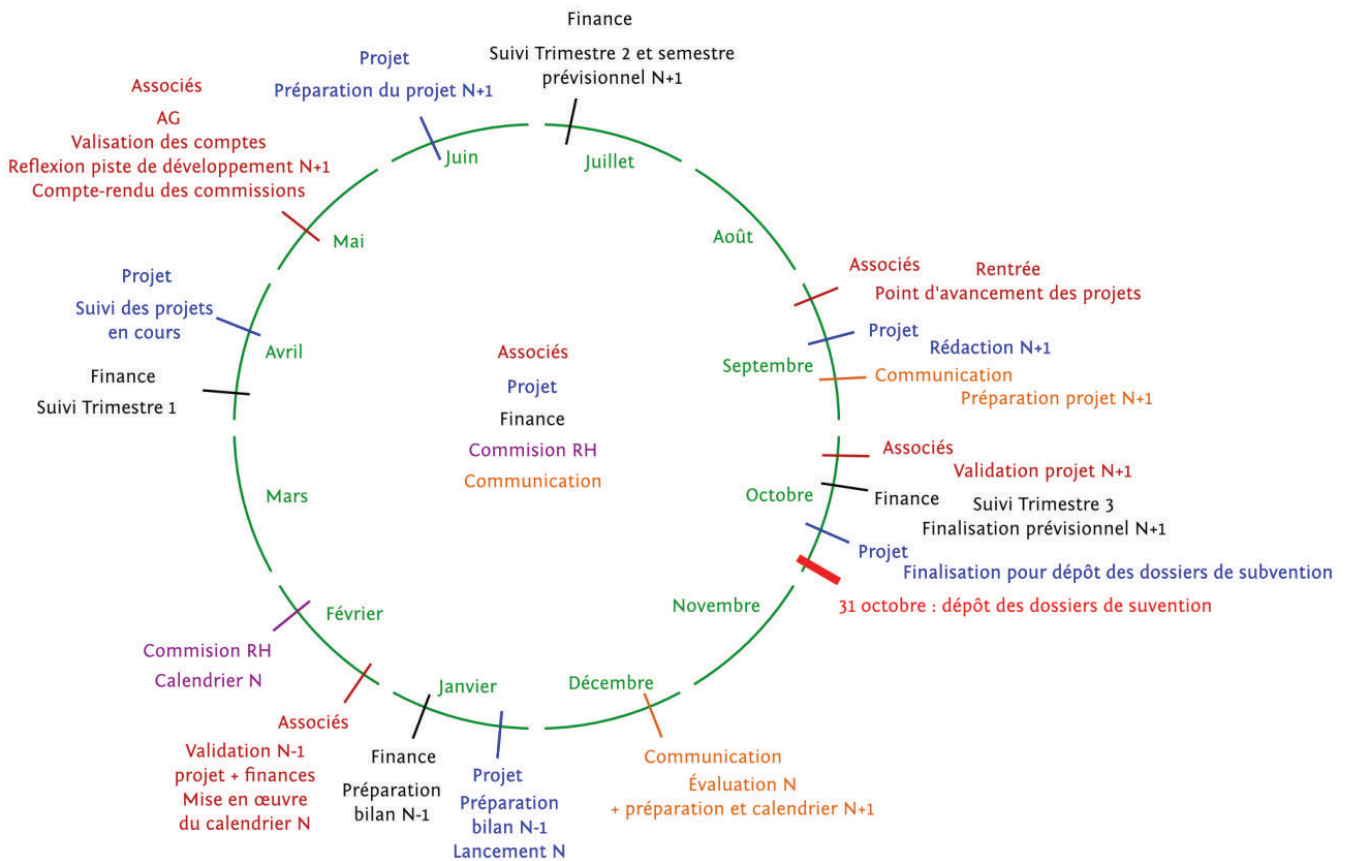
Finance

Suivi Trimestre 2 et semestre prévisionnel N+1

Projet

Préparation du projet N+1

Associés

AG
Validation des comptes
Reflexion piste de développement N+1
Compte-rendu des commissions

Juin

Juillet

Mai

Août

Associés

Rentrée
Point d'avancement des projets

Projet

Suivi des projets en cours

Avril

Projet

Rédaction N+1

Associés

Projet

Finance

Commision RH

Communication

Septembre

Communication

Préparation projet N+1

Finance

Suivi Trimestre 1

Associés

Validation projet N+1

Mars

Octobre

Finance

Suivi Trimestre 3
Finalisation prévisionnel N+1

Projet

Finalisation pour dépôt des dossiers de subvention

Février

Novembre

31 octobre : dépôt des dossiers de suvention

Commision RH

Calendrier N

Janvier

Décembre

Associés

Validation N-1
projet + finances
Mise en œuvre
du calendrier N

Finance

Préparation bilan N-1

Projet

Préparation bilan N-1
Lancement N

Communication

Évaluation N
+ préparation et calendrier N+1